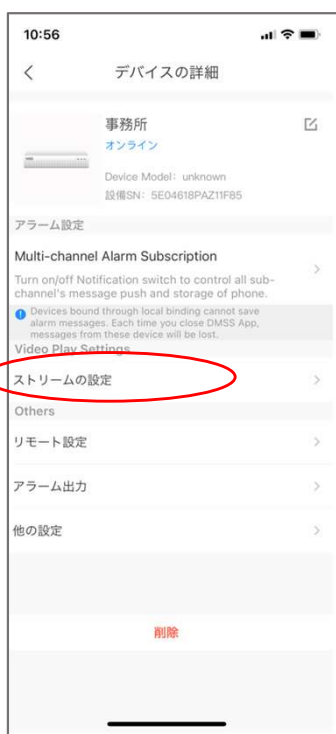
10:56

<

デバイスの詳細

事務所

オンライン

Device Model: unknown

設備SN: 5E04618PAZ11F85

アラーム設定

Multi-channel Alarm Subscription

Turn on/off Notification switch to control all sub-channel's message push and storage of phone.

>

Devices bound through local binding cannot save alarm messages. Each time you close DMSS App, messages from these device will be lost.

Video Play Settings

ストリームの設定

>

Others

リモート設定

>

アラーム出力

>

他の設定

>

削除